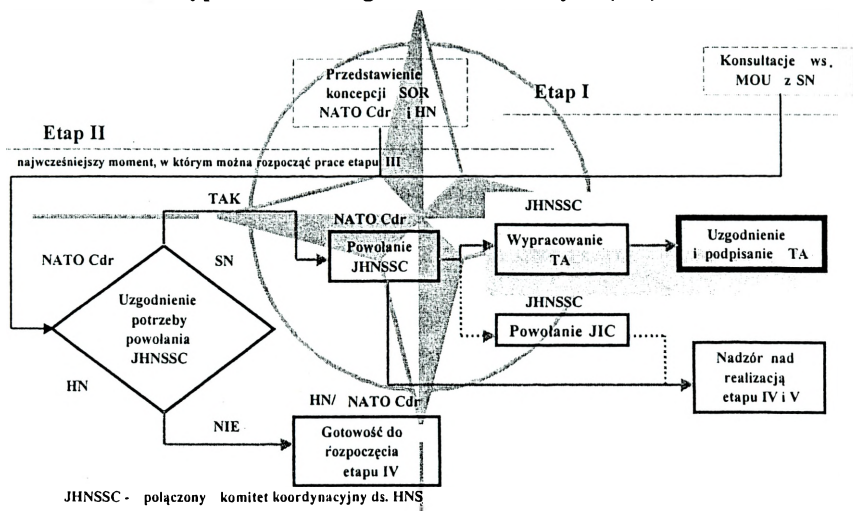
Przedstawienie koncepcji SOR NATO Cdr i HN

Konsultacje ws. MOU z SN

Etap I

Etap II

najwcześniejszy moment, w którym można rozpocząć prace etapu III

TAK

NATO Cdr

JHNSSC

NATO Cdr

SN

Powołanie JHNSSC

Wypracowanie TA

Uzgodnienie i podpisanie TA

Uzgodnienie potrzeby powołania JHNSSC

JHNSSC

Powołanie JIC

Nadzór nad realizacją etapu IV i V

HN

HN/ NATO Cdr

NIE

Gotowość do rozpoczęcia etapu IV

JHNSSC - połączony komitet koordynacyjny ds. HNS